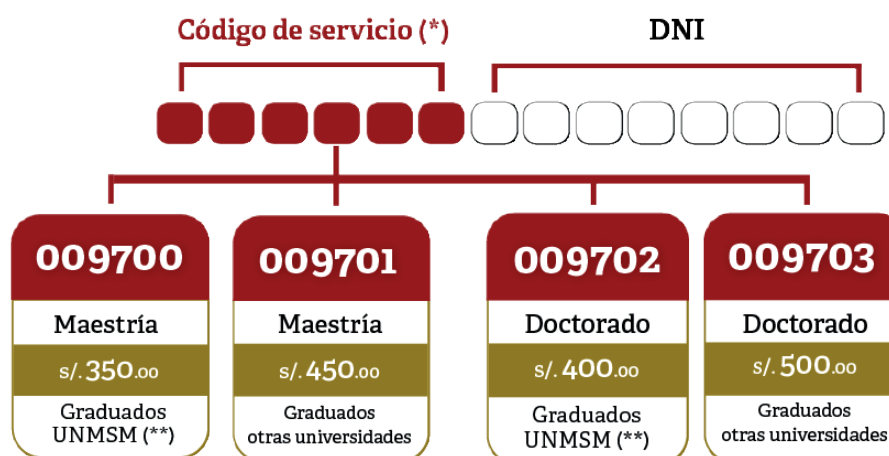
Código de servicio (*)

DNI

009700
Maestría
s/. 350.00
Graduados UNMSM (**)

009701
Maestría
s/. 450.00
Graduados otras universidades

009702
Doctorado
s/. 400.00
Graduados UNMSM (**)

009703
Doctorado
s/. 500.00
Graduados otras universidades